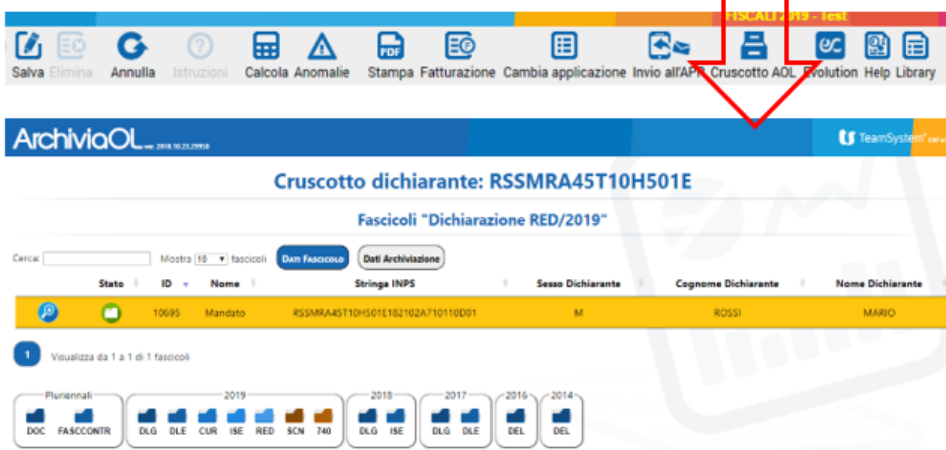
FISCALI 2019 - Test

Salva Elimina Annulla Istruzioni Calcola Anomalie Stampa Fatturazione Cambia applicazione Invio all'APP Cruscotto AOL Evolution Help Library

ArchiviaOL ver. 2018.10.23.29950

TeamSystem

Cruscotto dichiarante: RSSMRA45T10H501E

Fascicoli "Dichiarazione RED/2019"

Cerca: Mostra 10 fascicoli Dati Fascicolo Dati Archiviazione

| | Stato | ID | Nome | Stringa INPS | Sesso Dichiarante | Cognome Dichiarante | Nome Dichiarante |
|---|---|---|---|---|---|---|---|
| | | 10695 | Mandato | RSSMRA45T10H501E182102A710110D01 | M | ROSSI | MARIO |

1 Visualizza da 1 a 1 di 1 fascicoli

Pluriennali: DOC FASCCONTR
2019: DLG DLE CUR ISE RED SCN 740
2018: DLG ISE
2017: DLG DLE
2016: DEL
2014: DEL